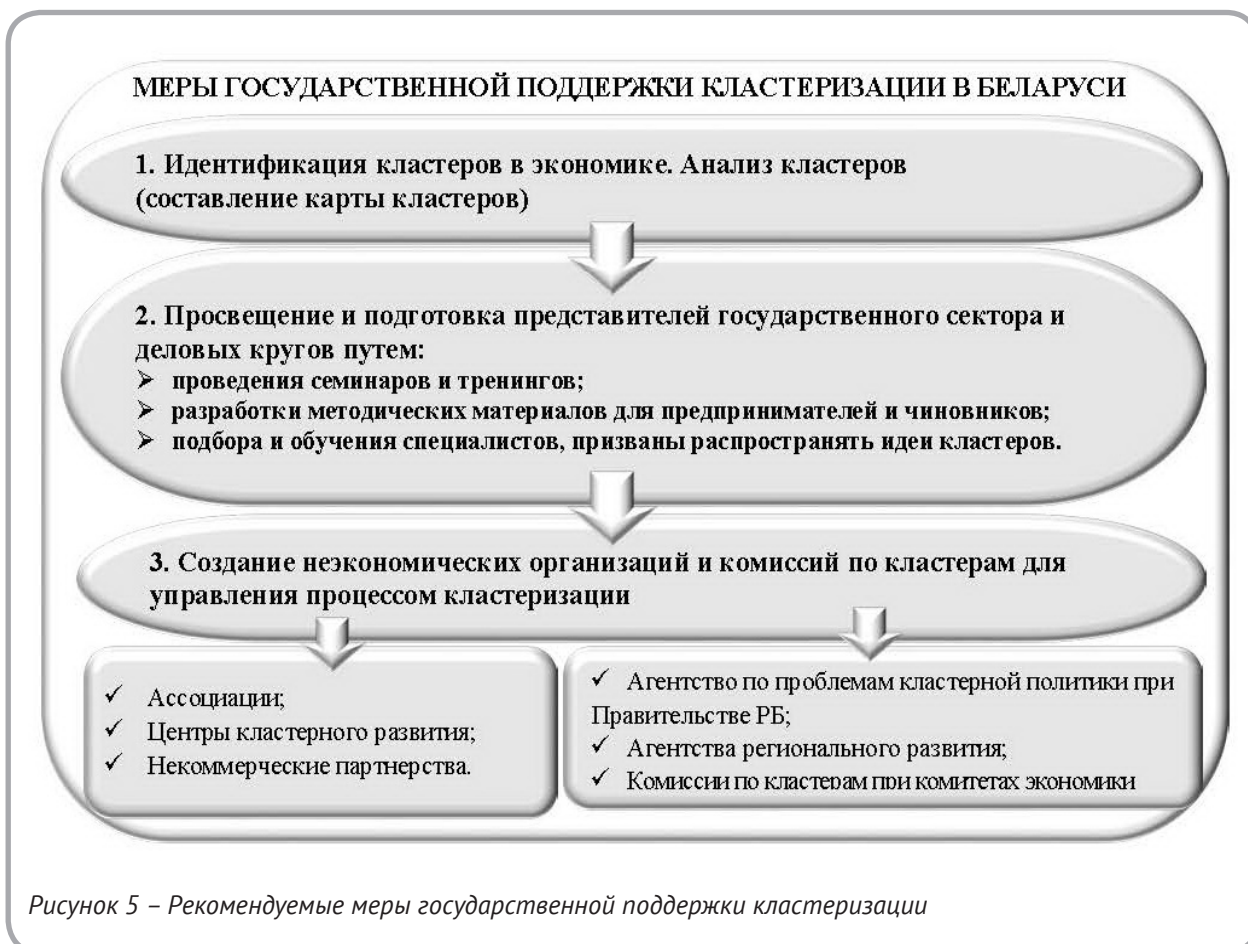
МЕРЫ ГОСУДАРСТВЕННОЙ ПОДДЕРЖКИ КЛАСТЕРИЗАЦИИ В БЕЛАРУСИ

1. Идентификация кластеров в экономике. Анализ кластеров (составление карты кластеров)

2. Просвещение и подготовка представителей государственного сектора и деловых кругов путем:
➢ проведения семинаров и тренингов;
➢ разработки методических материалов для предпринимателей и чиновников;
➢ подбора и обучения специалистов, призваны распространять идеи кластеров.

3. Создание неэкономических организаций и комиссий по кластерам для управления процессом кластеризации

✓ Ассоциации;
✓ Центры кластерного развития;
✓ Некоммерческие партнерства.

✓ Агентство по проблемам кластерной политики при Правительстве РБ;
✓ Агентства регионального развития;
✓ Комиссии по кластерам при комитетах экономики

Рисунок 5 – Рекомендуемые меры государственной поддержки кластеризации